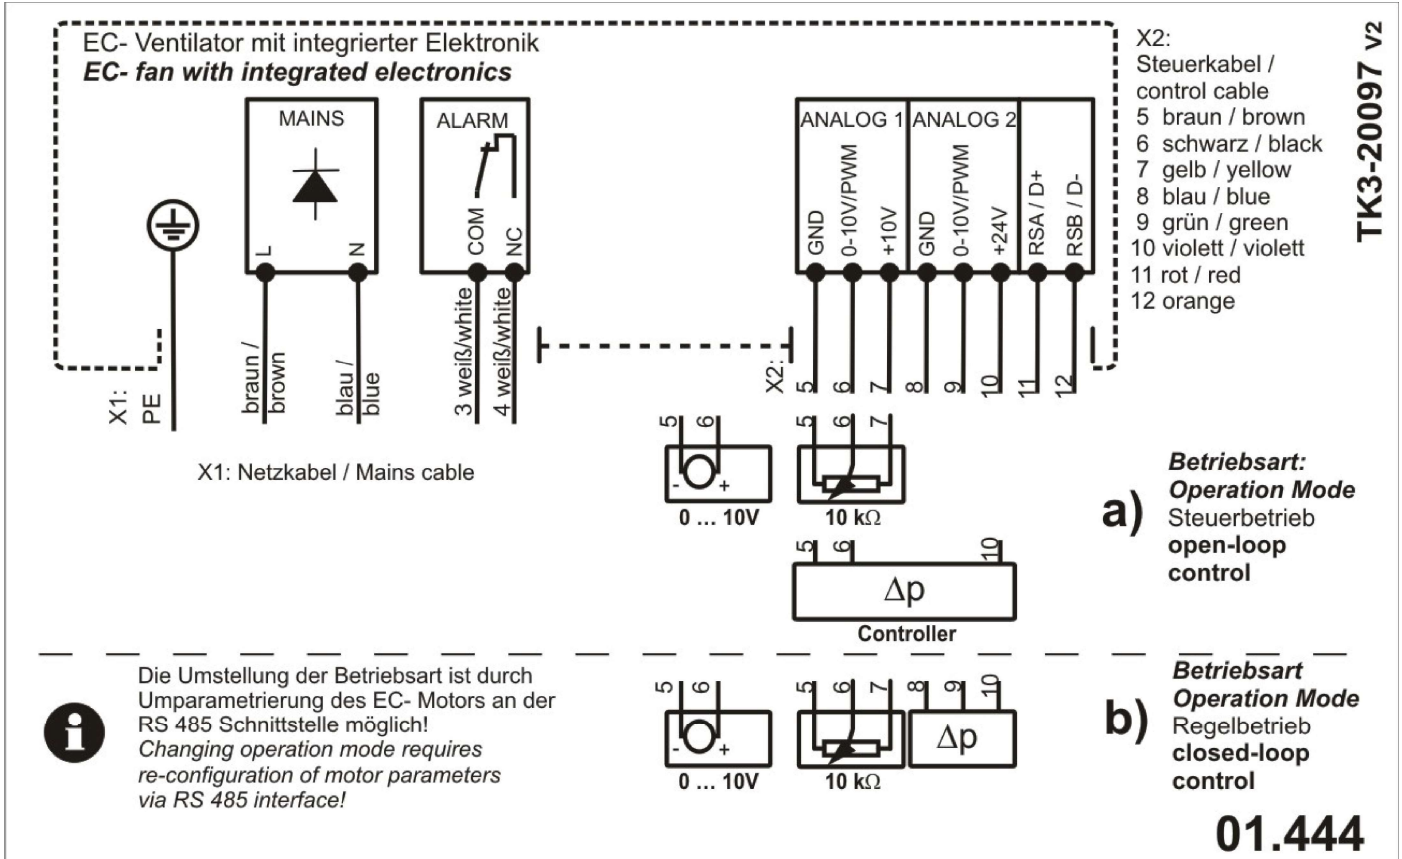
EC- Ventilator mit integrierter Elektronik
***EC- fan with integrated electronics***

MAINS

L N

ALARM

COM NC

ANALOG 1 ANALOG 2

GND 0-10V/PWM +10V GND 0-10V/PWM +24V RSA / D+ RSB / D-

X2:
Steuerkabel /
control cable
5 braun / brown
6 schwarz / black
7 gelb / yellow
8 blau / blue
9 grün / green
10 violett / violett
11 rot / red
12 orange

TK3-20097 v2

X1: PE

braun / brown

blau / blue

3 weiß/white

4 weiß/white

X2: 5 6 7 8 9 10 11 12

X1: Netzkabel / Mains cable

5 6
- +
0 … 10V

5 6 7
10 kΩ

5 6 10
$\Delta p$
Controller

a)

**Betriebsart:**
**Operation Mode**
Steuerbetrieb
**open-loop control**

Die Umstellung der Betriebsart ist durch Umparametrierung des EC- Motors an der RS 485 Schnittstelle möglich!
*Changing operation mode requires re-configuration of motor parameters via RS 485 interface!*

5 6
- +
0 … 10V

5 6 7
10 kΩ

8 9 10
$\Delta p$

b)

**Betriebsart**
**Operation Mode**
Regelbetrieb
**closed-loop control**

01.444